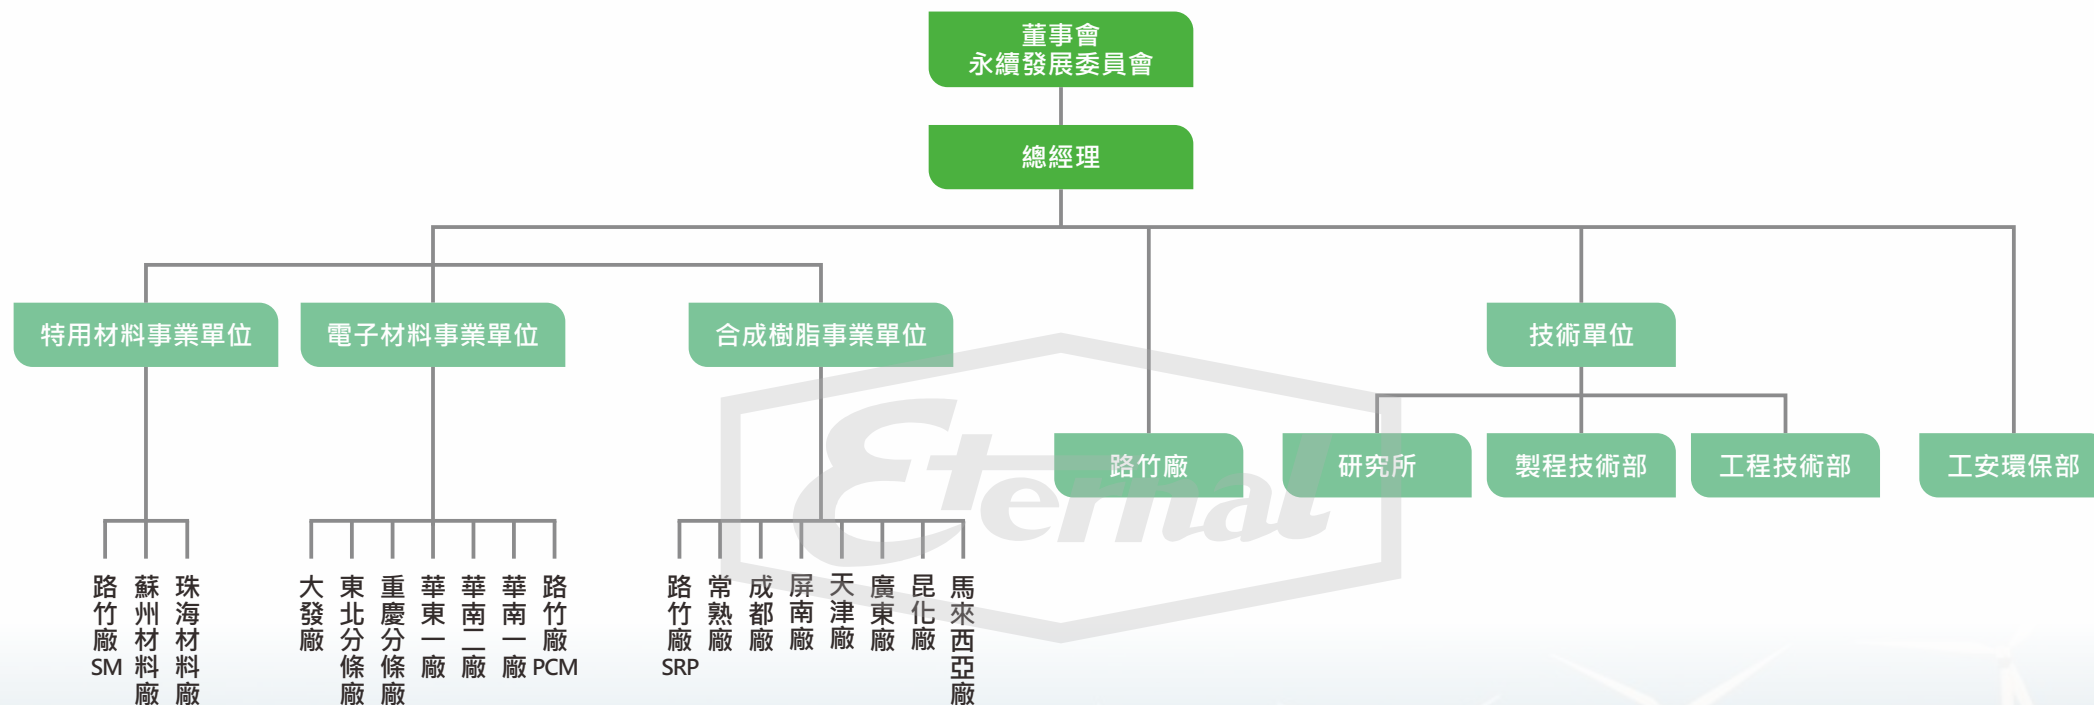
董事會
永續發展委員會

總經理

特用材料事業單位

電子材料事業單位

合成樹脂事業單位

技術單位

路竹廠

研究所

製程技術部

工程技術部

工安環保部

路竹廠SM

蘇州材料廠

珠海材料廠

大發廠

東北分條廠

重慶分條廠

華東一廠

華南二廠

華南一廠

路竹廠PCM

路竹廠SRP

常熟廠

成都廠

屏南廠

天津廠

廣東廠

昆化廠

馬來西亞廠

Eternal